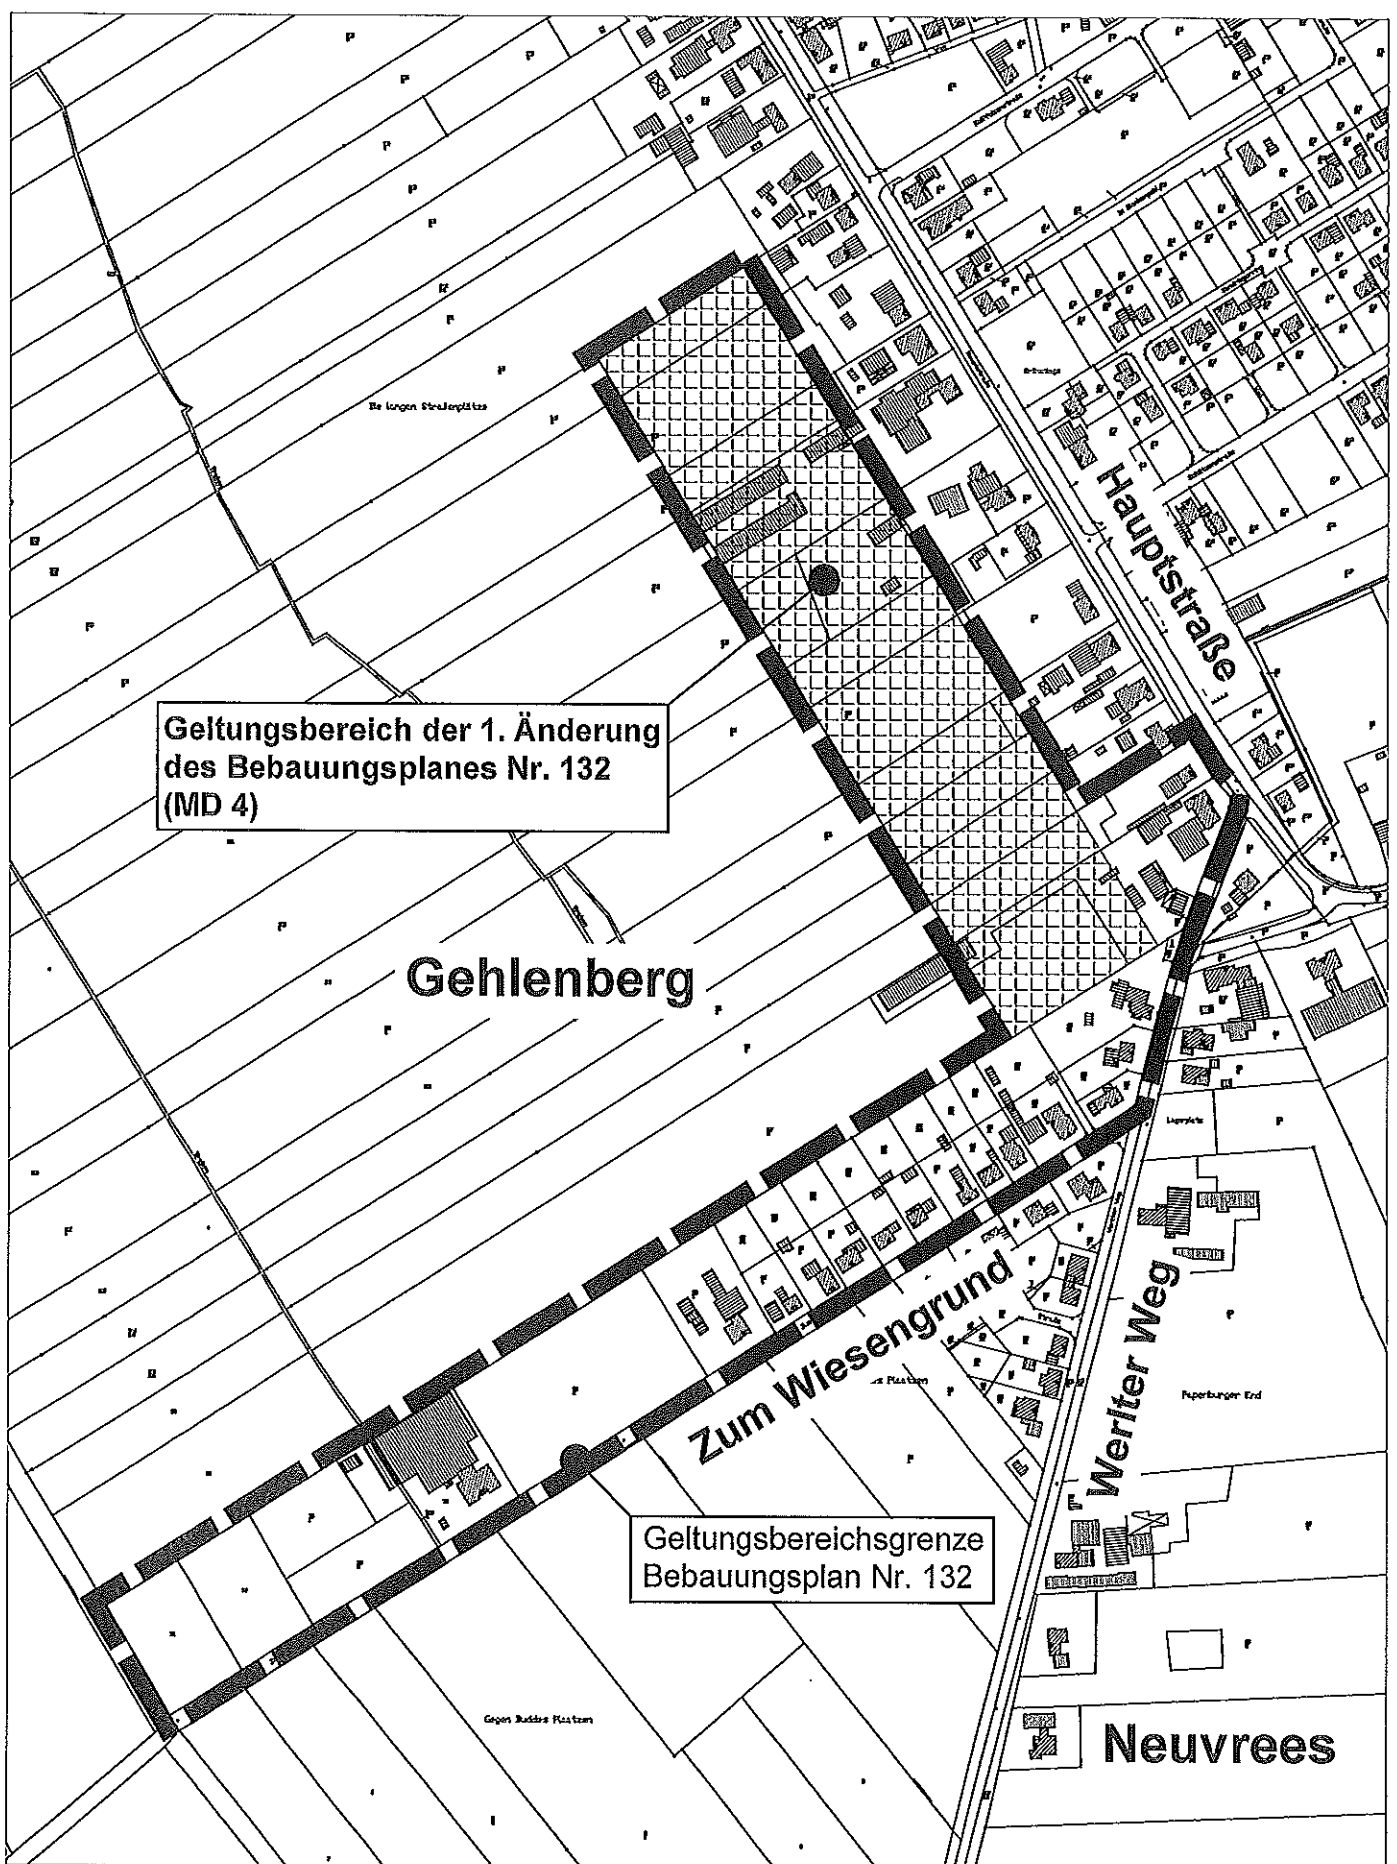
Geltungsbereich der 1. Änderung des Bebauungsplanes Nr. 132 (MD 4)

Gehlenberg

Hauptstraße

Zum Wiesengrund

Werlter Weg

Geltungsbereichsgrenze Bebauungsplan Nr. 132

Neuvrees

Be langen Straßenplätze

Gegen Buddes Plaatsen

Papenburger End